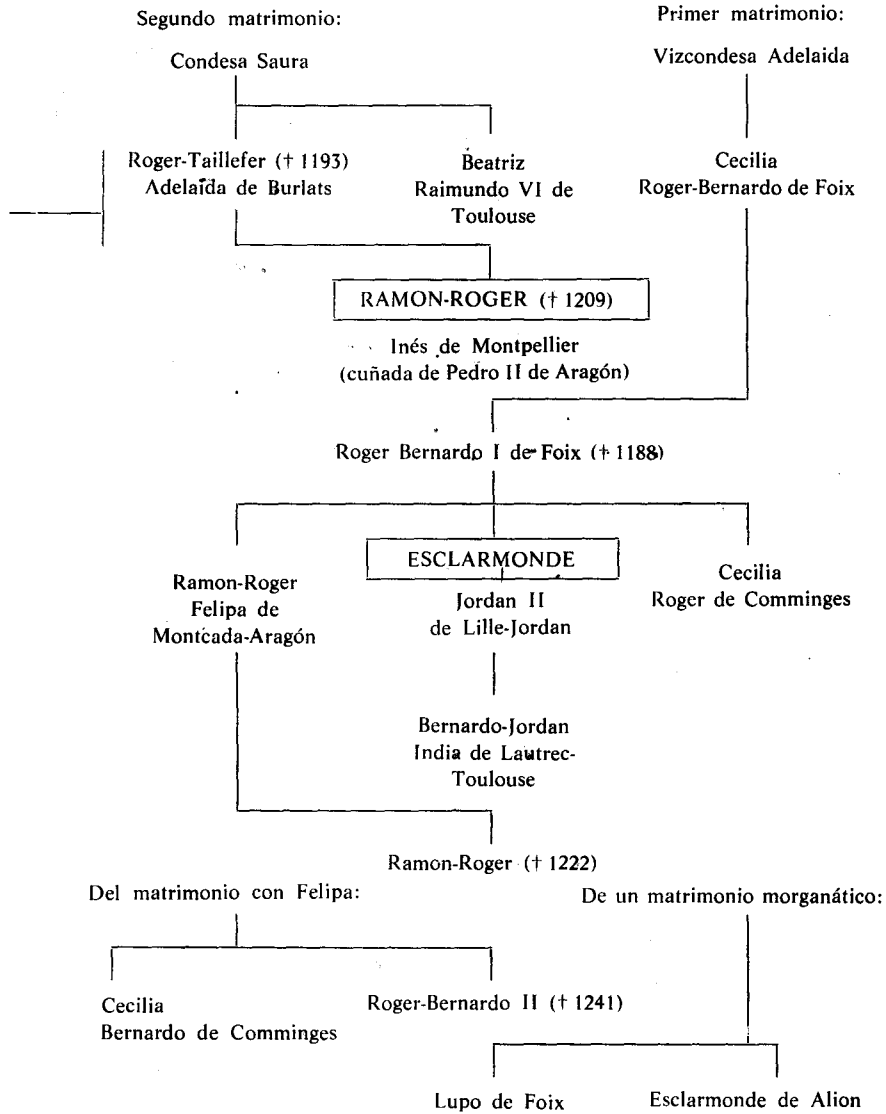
Segundo matrimonio:

Condesa Saura

Primer matrimonio:

Vizcondesa Adelaida

Roger-Taillefer († 1193)
Adelaida de Burlats

Beatriz
Raimundo VI de Toulouse

Cecilia
Roger-Bernardo de Foix

RAMON-ROGER († 1209)

Inés de Montpellier
(cuñada de Pedro II de Aragón)

Roger Bernardo I de Foix († 1188)

Ramon-Roger
Felipa de Montcada-Aragón

ESCLARMONDE

Jordan II
de Lille-Jordan

Cecilia
Roger de Comminges

Bernardo-Jordan
India de Lautrec-Toulouse

Ramon-Roger († 1222)

Del matrimonio con Felipa:

De un matrimonio morganático:

Cecilia
Bernardo de Comminges

Roger-Bernardo II († 1241)

Lupo de Foix

Esclarmonde de Alion